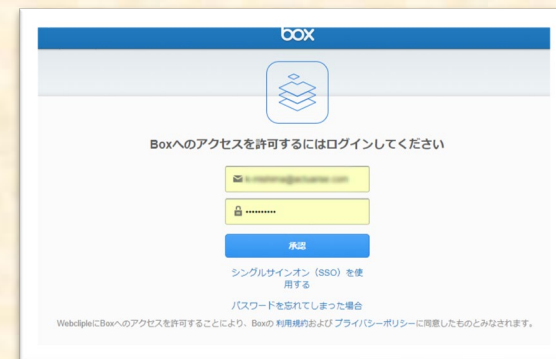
box

Boxへのアクセスを許可するにはログインしてください

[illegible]

••••••••••

承認

シングルサインオン（SSO）を使用する

パスワードを忘れてしまった場合

WebclipにBoxへのアクセスを許可することにより、Boxの利用規約およびプライバシーポリシーに同意したものとみなされます。